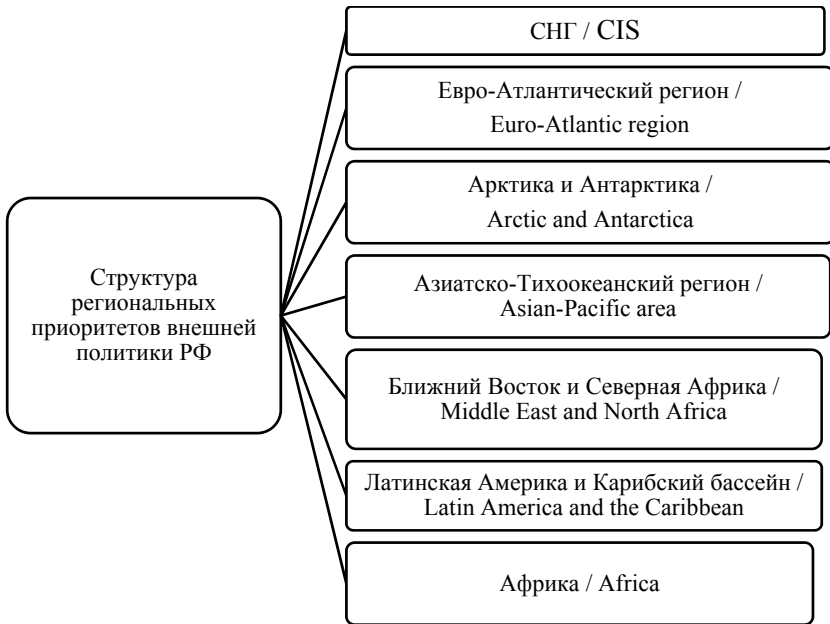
Структура региональных приоритетов внешней политики РФ

СНГ / CIS

Евро-Атлантический регион / Euro-Atlantic region

Арктика и Антарктика / Arctic and Antarctica

Азиатско-Тихоокеанский регион / Asian-Pacific area

Ближний Восток и Северная Африка / Middle East and North Africa

Латинская Америка и Карибский бассейн / Latin America and the Caribbean

Африка / Africa